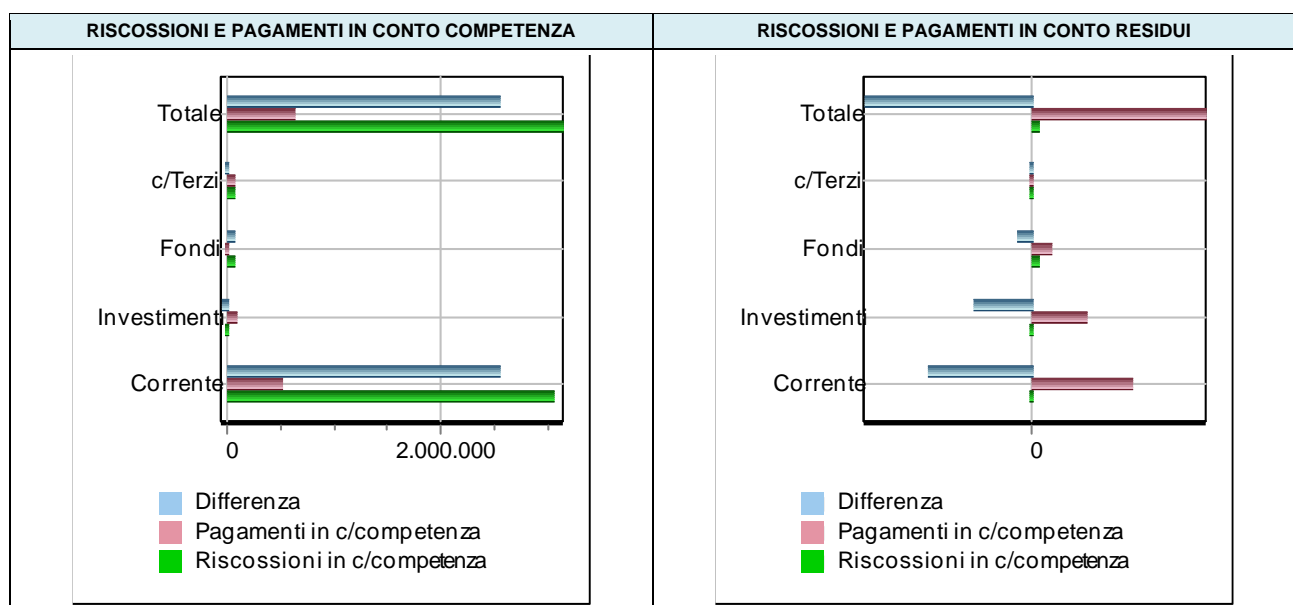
| RISCOSSIONI E PAGAMENTI IN CONTO COMPETENZA | RISCOSSIONI E PAGAMENTI IN CONTO RESIDUI |
|---|---|
| Totale<br>c/Terzi<br>Fondi<br>Investimenti<br>Corrente<br>0<br>2.000.000<br>Differenza<br>Pagamenti in c/competenza<br>Riscossioni in c/competenza | Totale<br>c/Terzi<br>Fondi<br>Investimenti<br>Corrente<br>0<br>Differenza<br>Pagamenti in c/competenza<br>Riscossioni in c/competenza |